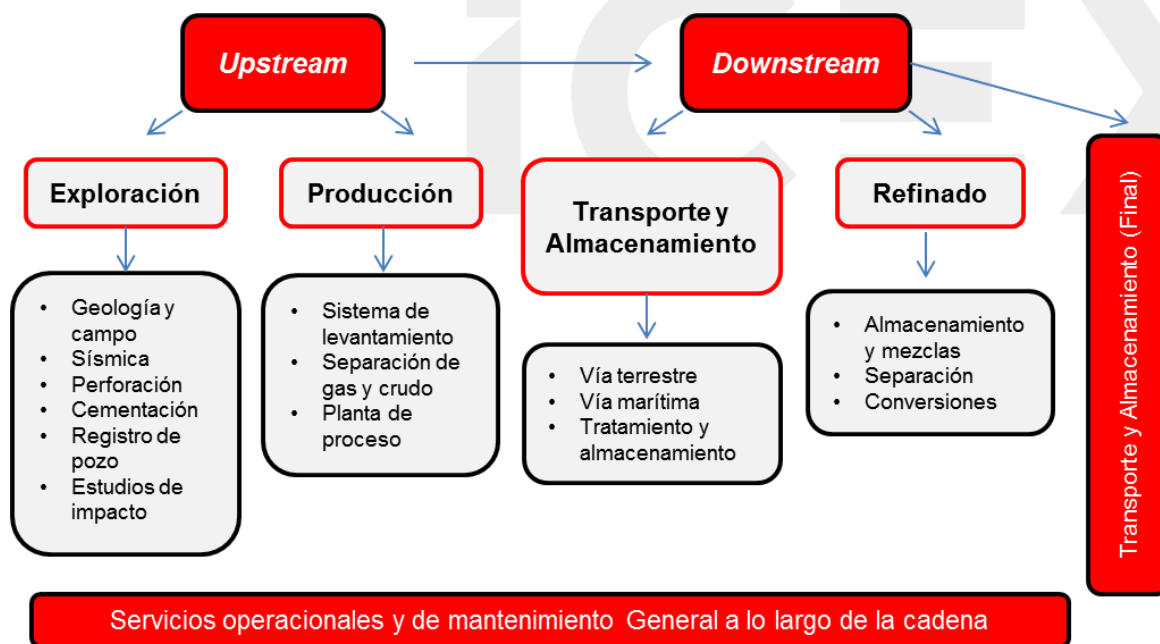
Upstream

Downstream

Exploración

Producción

Transporte y Almacenamiento

Refinado

Transporte y Almacenamiento (Final)

- Geología y campo
- Sísmica
- Perforación
- Cementación
- Registro de pozo
- Estudios de impacto

- Sistema de levantamiento
- Separación de gas y crudo
- Planta de proceso

- Vía terrestre
- Vía marítima
- Tratamiento y almacenamiento

- Almacenamiento y mezclas
- Separación
- Conversiones

Servicios operacionales y de mantenimiento General a lo largo de la cadena